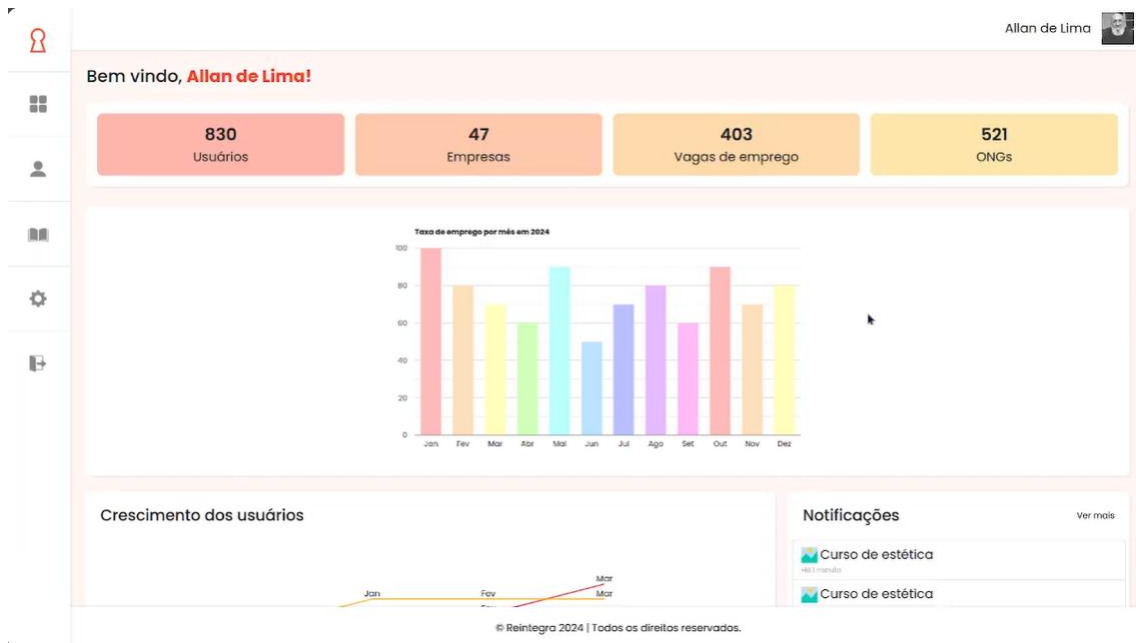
Allan de Lima

Bem vindo, Allan de Lima!

830
Usuários

47
Empresas

403
Vagas de emprego

521
ONGs

Taxa de emprego por mês em 2024

100
80
60
40
20
0

Jan Fev Mar Abr Mai Jun Jul Ago Set Out Nov Dez

Crescimento dos usuários

Jan
Fev
Mar
Mar

Notificações

Ver mais

Curso de estética
Há 1 minuto

Curso de estética

© Reintegra 2024 | Todos os direitos reservados.